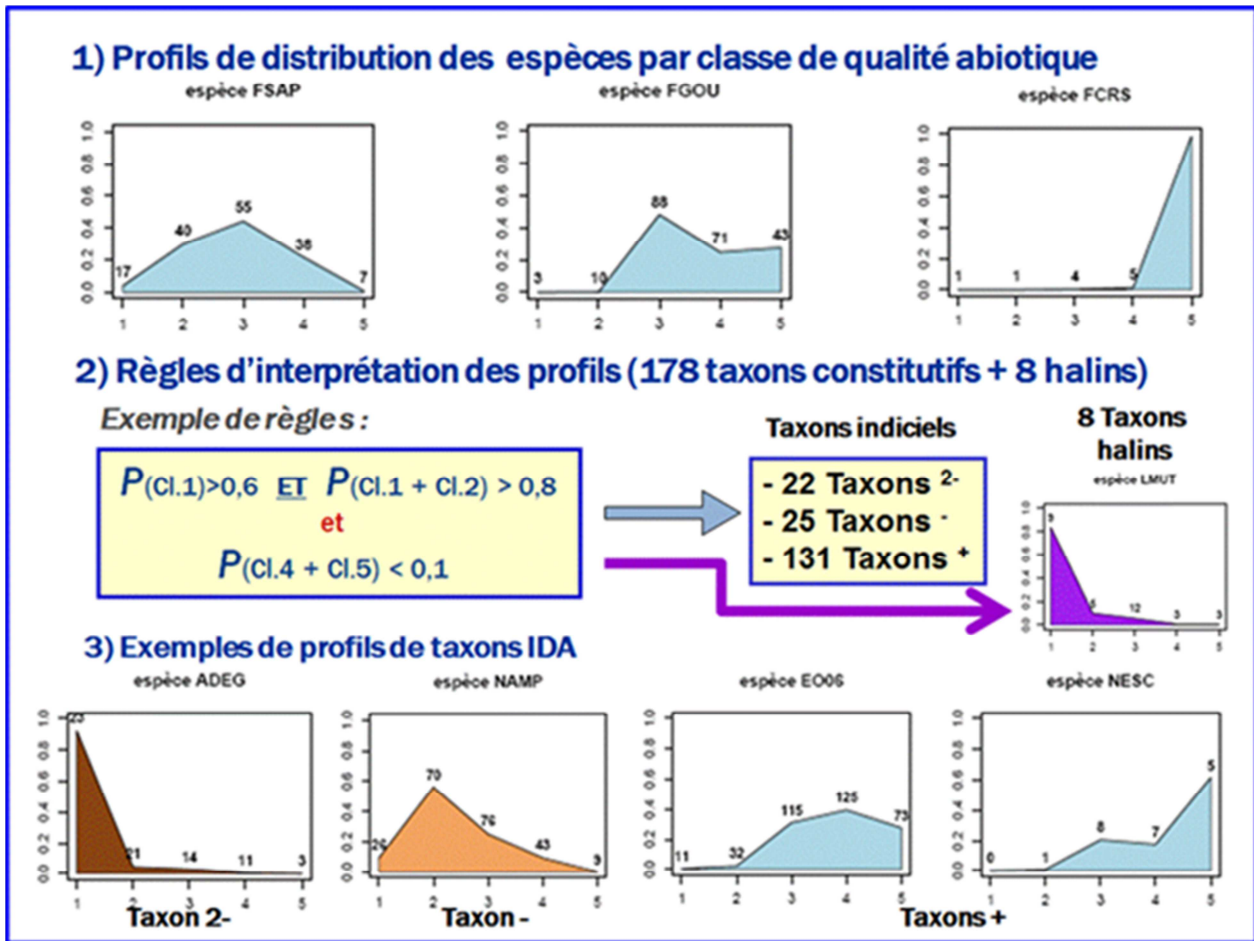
1) Profils de distribution des espèces par classe de qualité abiotique

espèce FSAP

1.0 0.8 0.6 0.4 0.2 0.0

17 40 55 36 7

1 2 3 4 5

espèce FGOU

1.0 0.8 0.6 0.4 0.2 0.0

3 10 88 71 43

1 2 3 4 5

espèce FCRS

1.0 0.8 0.6 0.4 0.2 0.0

1 1 4 5

1 2 3 4 5

2) Règles d'interprétation des profils (178 taxons constitutifs + 8 halins)

Exemple de règles :

P(Cl.1)>0,6 ET P(Cl.1 + Cl.2) > 0,8
et
P(Cl.4 + Cl.5) < 0,1

Taxons indiciels

- 22 Taxons $^{2-}$
- 25 Taxons $^{-}$
- 131 Taxons $^{+}$

8 Taxons halins

espèce LMUT

1.0 0.8 0.6 0.4 0.2 0.0

9 5 12 3 3

1 2 3 4 5

3) Exemples de profils de taxons IDA

espèce ADEG

1.0 0.8 0.6 0.4 0.2 0.0

23 21 14 11 3

1 2 3 4 5

Taxon 2-

espèce NAMP

1.0 0.8 0.6 0.4 0.2 0.0

20 70 76 43 9

1 2 3 4 5

Taxon -

espèce EO06

1.0 0.8 0.6 0.4 0.2 0.0

11 32 115 125 73

1 2 3 4 5

espèce NESC

1.0 0.8 0.6 0.4 0.2 0.0

0 1 8 7 5

1 2 3 4 5

Taxons +